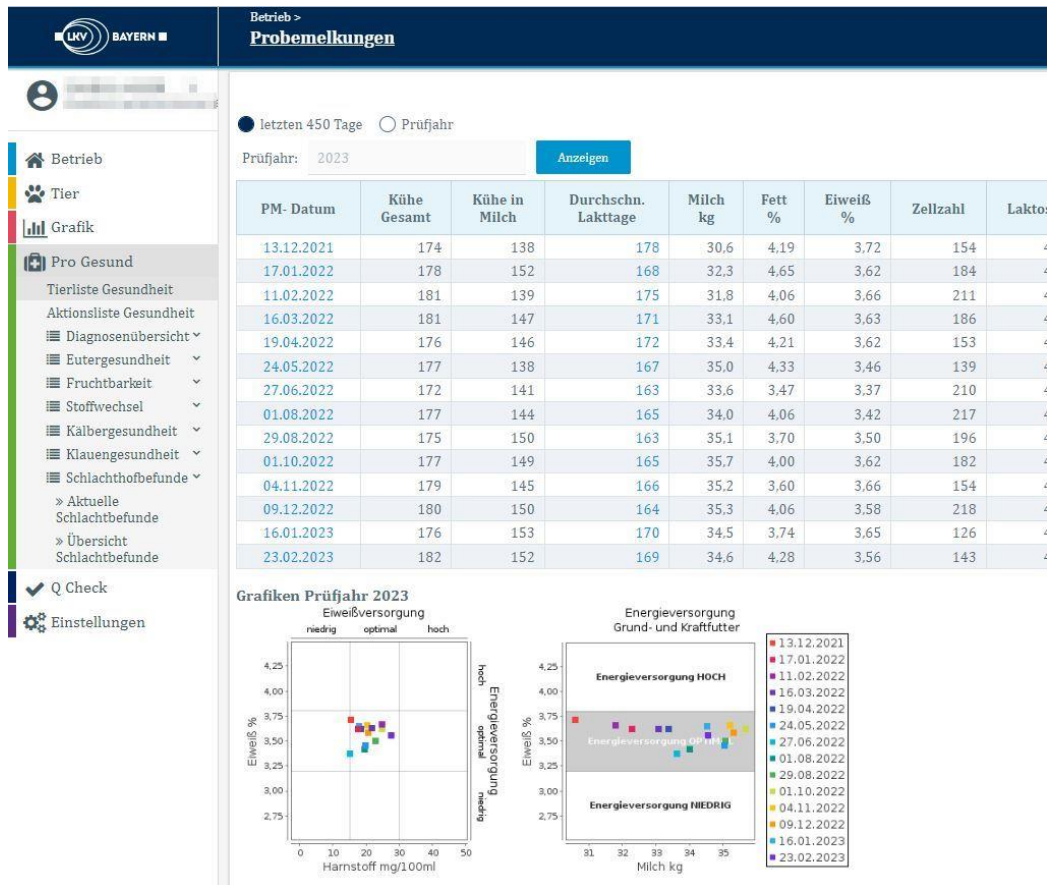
LKV BAYERN

Betrieb >
Probemelkungen

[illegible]

Betrieb
Tier
Grafik
Pro Gesund
Tierliste Gesundheit
Aktionsliste Gesundheit
Diagnosenübersicht
Eutergesundheit
Fruchtbarkeit
Stoffwechsel
Kälbergesundheit
Klauengesundheit
Schlachthofbefunde
» Aktuelle Schlachtbefunde
» Übersicht Schlachtbefunde
Q Check
Einstellungen

letzten 450 Tage Prüfjahr

Prüfjahr: 2023

Anzeigen

| PM- Datum | Kühe Gesamt | Kühe in Milch | Durchschn. Lakttage | Milch kg | Fett % | Eiweiß % | Zellzahl | Laktos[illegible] |
|---|---|---|---|---|---|---|---|---|
| 13.12.2021 | 174 | 138 | 178 | 30,6 | 4,19 | 3,72 | 154 | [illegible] |
| 17.01.2022 | 178 | 152 | 168 | 32,3 | 4,65 | 3,62 | 184 | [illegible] |
| 11.02.2022 | 181 | 139 | 175 | 31,8 | 4,06 | 3,66 | 211 | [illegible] |
| 16.03.2022 | 181 | 147 | 171 | 33,1 | 4,60 | 3,63 | 186 | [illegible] |
| 19.04.2022 | 176 | 146 | 172 | 33,4 | 4,21 | 3,62 | 153 | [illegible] |
| 24.05.2022 | 177 | 138 | 167 | 35,0 | 4,33 | 3,46 | 139 | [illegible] |
| 27.06.2022 | 172 | 141 | 163 | 33,6 | 3,47 | 3,37 | 210 | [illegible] |
| 01.08.2022 | 177 | 144 | 165 | 34,0 | 4,06 | 3,42 | 217 | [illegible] |
| 29.08.2022 | 175 | 150 | 163 | 35,1 | 3,70 | 3,50 | 196 | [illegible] |
| 01.10.2022 | 177 | 149 | 165 | 35,7 | 4,00 | 3,62 | 182 | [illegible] |
| 04.11.2022 | 179 | 145 | 166 | 35,2 | 3,60 | 3,66 | 154 | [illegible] |
| 09.12.2022 | 180 | 150 | 164 | 35,3 | 4,06 | 3,58 | 218 | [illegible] |
| 16.01.2023 | 176 | 153 | 170 | 34,5 | 3,74 | 3,65 | 126 | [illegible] |
| 23.02.2023 | 182 | 152 | 169 | 34,6 | 4,28 | 3,56 | 143 | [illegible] |

Grafiken Prüfjahr 2023

Eiweißversorgung
niedrig optimal hoch
4,25 4,00 3,75 3,50 3,25 3,00 2,75
Eiweiß %
0 10 20 30 40 50
Harnstoff mg/100ml
Energieversorgung
hoch optimal niedrig

Energieversorgung
Grund- und Kraftfutter
Energieversorgung HOCH
Energieversorgung OPTIMAL
Energieversorgung NIEDRIG
4,25 4,00 3,75 3,50 3,25 3,00 2,75
Eiweiß %
31 32 33 34 35
Milch kg

13.12.2021
17.01.2022
11.02.2022
16.03.2022
19.04.2022
24.05.2022
27.06.2022
01.08.2022
29.08.2022
01.10.2022
04.11.2022
09.12.2022
16.01.2023
23.02.2023